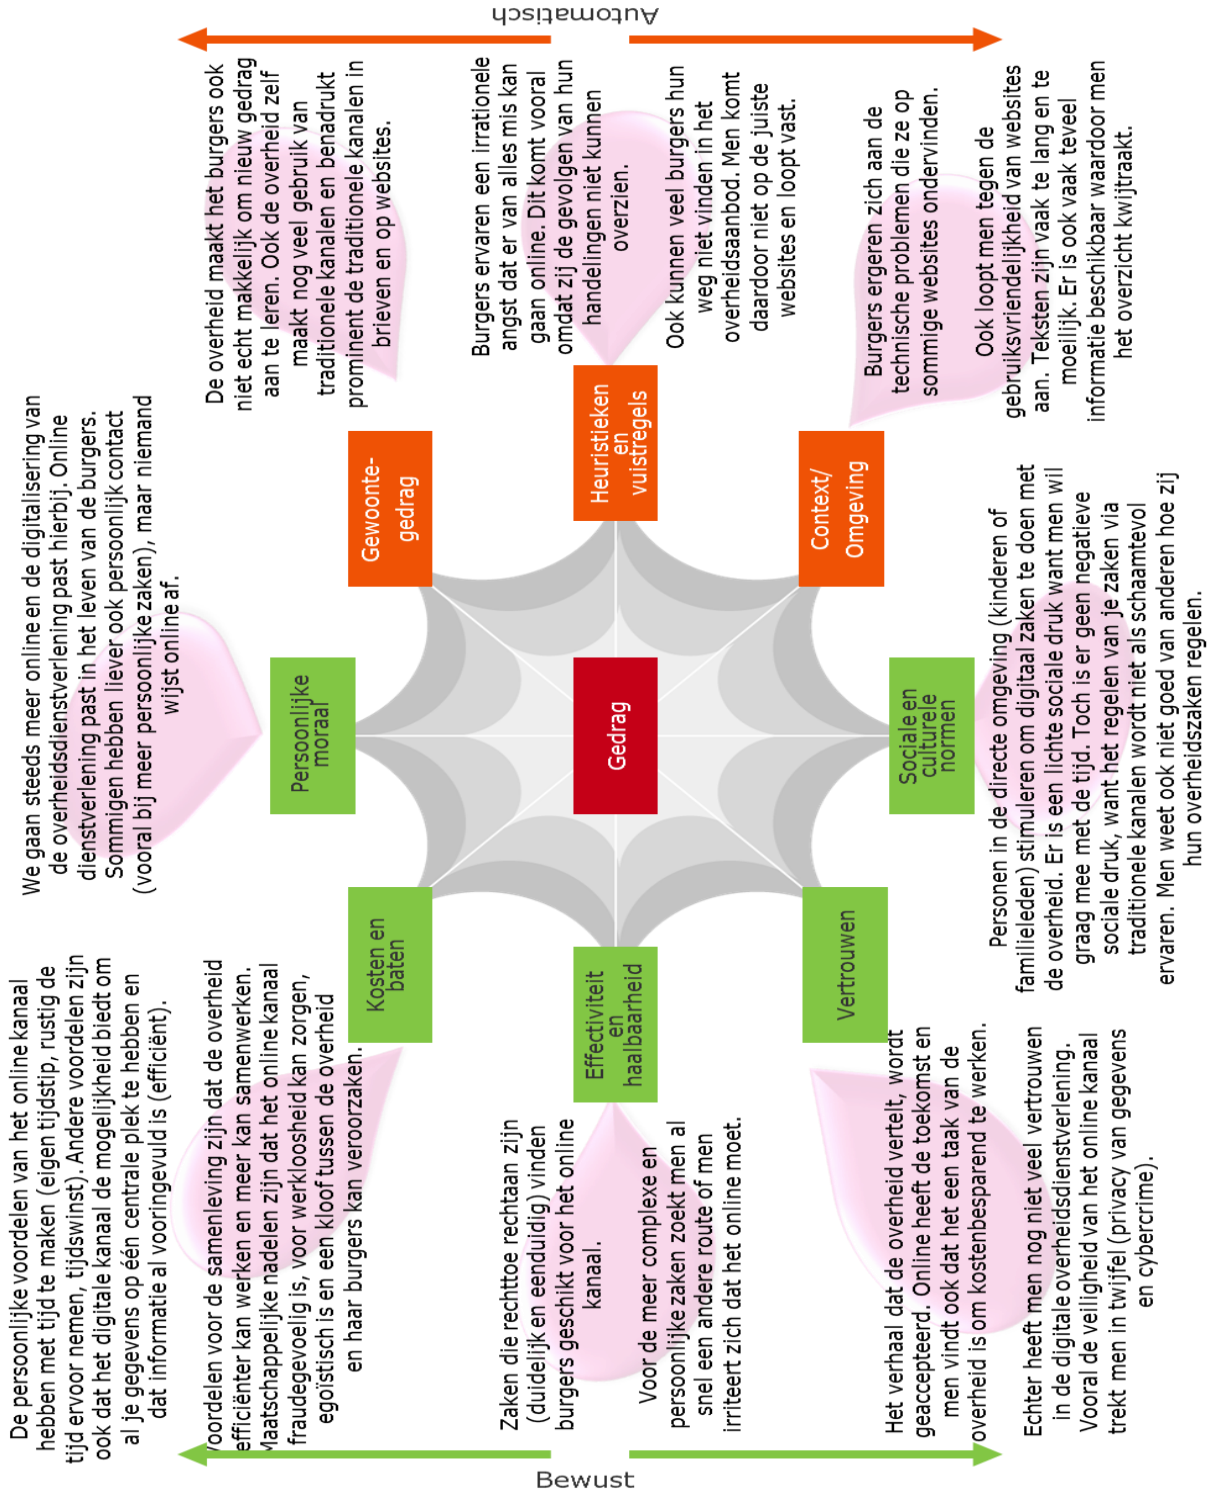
Automatisch

De overheid maakt het burgers ook niet echt makkelijk om nieuw gedrag aan te leren. Ook de overheid zelf maakt nog veel gebruik van traditionele kanalen en benadrukt prominent de traditionele kanalen in brieven en op websites.

Burgers ervaren een irrationele angst dat er van alles mis kan gaan online. Dit komt vooral omdat zij de gevolgen van hun handelingen niet kunnen overzien.

Ook kunnen veel burgers hun weg niet vinden in het overheidsaanbod. Men komt daardoor niet op de juiste websites en loopt vast.

Burgers ergeren zich aan de technische problemen die ze op sommige websites ondervinden.

Ook loopt men tegen de gebruiksvriendelijkheid van websites aan. Teksten zijn vaak te lang en te moeilijk. Er is ook vaak teveel informatie beschikbaar waardoor men het overzicht kwijtraakt.

We gaan steeds meer online en de digitalisering van de overheidsdienstverlening past hierbij. Online dienstverlening past in het leven van de burgers. Sommigen hebben liever ook persoonlijk contact (vooral bij meer persoonlijke zaken), maar niemand wijst online af.

Gewoonte-gedrag

Heuristieken en vuistregels

Context/ Omgeving

Persoonlijke moraal

Gedrag

Sociale en culturele normen

Kosten en baten

Effectiviteit en haalbaarheid

Vertrouwen

Personen in de directe omgeving (kinderen of familieleden) stimuleren om digitaal zaken te doen met de overheid. Er is een lichte sociale druk want men wil graag mee met de tijd. Toch is er geen negatieve sociale druk, want het regelen van je zaken via traditionele kanalen wordt niet als schaamtevol ervaren. Men weet ook niet goed van anderen hoe zij hun overheidszaken regelen.

De persoonlijke voordelen van het online kanaal hebben met tijd te maken (eigen tijdstip, rustig de tijd ervoor nemen, tijdswinst). Andere voordelen zijn ook dat het digitale kanaal de mogelijkheid biedt om al je gegevens op één centrale plek te hebben en dat informatie al vooringevuld is (efficiënt).

Voordelen voor de samenleving zijn dat de overheid efficiënter kan werken en meer kan samenwerken. Maatschappelijke nadelen zijn dat het online kanaal fraudegevoelig is, voor werkloosheid kan zorgen, egoïstisch is en een kloof tussen de overheid en haar burgers kan veroorzaken.

Zaken die rechttoe rechtaan zijn (duidelijk en eenduidig) vinden burgers geschikt voor het online kanaal.

Voor de meer complexe en persoonlijke zaken zoekt men al snel een andere route of men irriteert zich dat het online moet.

Het verhaal dat de overheid vertelt, wordt geaccepteerd. Online heeft de toekomst en men vindt ook dat het een taak van de overheid is om kostenbesparend te werken.

Echter heeft men nog niet veel vertrouwen in de digitale overheidsdienstverlening. Vooral de veiligheid van het online kanaal trekt men in twijfel (privacy van gegevens en cybercrime).

Bewust